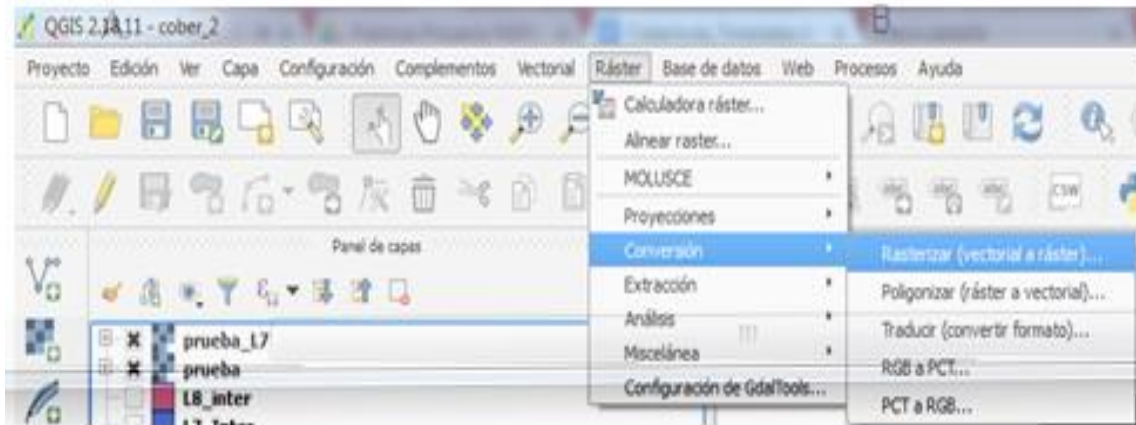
QGIS 2.18.11 - cober_2

Proyecto Edición Ver Capa Configuración Complementos Vectorial Ráster Base de datos Web Procesos Ayuda

Calculadora ráster...
Alinear raster...
MOLUSCE
Proyecciones
Conversión
Extracción
Análisis
Miscelánea
Configuración de GdalTools...

Rasterizar (vectorial a ráster)...
Poligonizar (ráster a vectorial)...
Traducir (convertir formato)...
RGB a PCT...
PCT a RGB...

Panel de capas

prueba_L7
prueba
L8_inter
L7_Inter

CSW